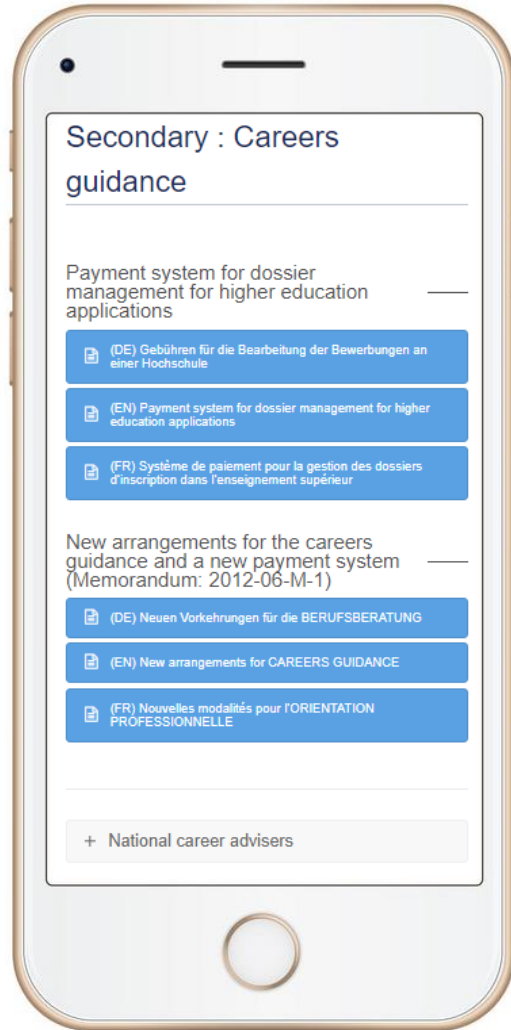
Secondary : Careers guidance

Payment system for dossier management for higher education applications

(DE) Gebühren für die Bearbeitung der Bewerbungen an einer Hochschule

(EN) Payment system for dossier management for higher education applications

(FR) Système de paiement pour la gestion des dossiers d'inscription dans l'enseignement supérieur

New arrangements for the careers guidance and a new payment system (Memorandum: 2012-06-M-1)

(DE) Neuen Vorkehrungen für die BERUFSBERATUNG

(EN) New arrangements for CAREERS GUIDANCE

(FR) Nouvelles modalités pour l'ORIENTATION PROFESSIONNELLE

+ National career advisers